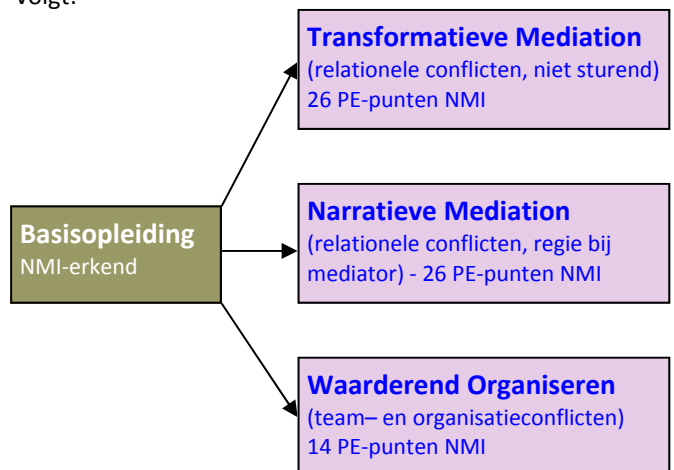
volgt:

Basisopleiding
NMI-erkend

Transformatieve Mediation
(relationele conflicten, niet sturend)
26 PE-punten NMI

Narratieve Mediation
(relationele conflicten, regie bij mediator) - 26 PE-punten NMI

Waarderend Organiseren
(team– en organisatieconflicten)
14 PE-punten NMI